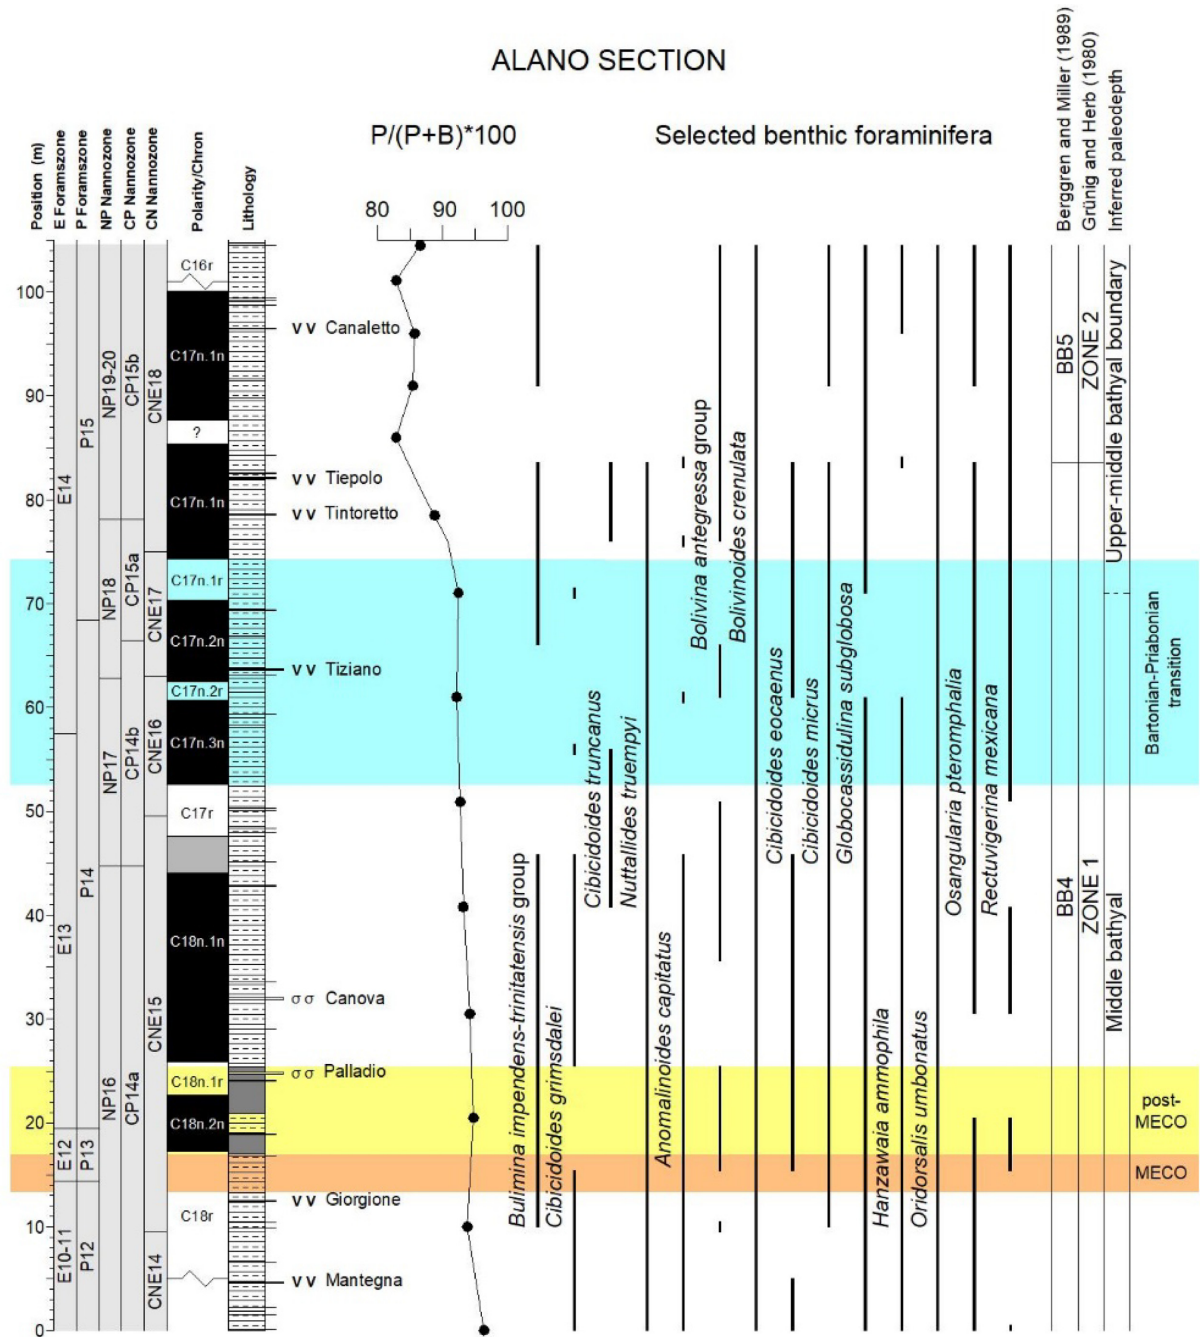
ALANO SECTION

Position (m)
E Foramszone
P Foramszone
NP Nannozone
CP Nannozone
CN Nannozone
Polarity/Chron
Lithology

P/(P+B)*100

80 90 100

Selected benthic foraminifera

Berggren and Miller (1989)
Grünig and Herb (1980)
Inferred paleodepth

100
90
80
70
60
50
40
30
20
10
0

E14
E13
E12
E10-11

P15
P14
P13
P12

NP19-20
NP18
NP17
NP16

CP15b
CP15a
CP14b
CP14a

CNE18
CNE17
CNE16
CNE15
CNE14

C16r
C17n.1n
?
C17n.1n
C17n.1r
C17n.2n
C17n.2r
C17n.3n
C17r
C18n.1n
C18n.1r
C18n.2n
C18r

v v Canaletto
v v Tiepolo
v v Tintoretto
v v Tiziano
σ σ Canova
σ σ Palladio
v v Giorgione
v v Mantegna

Bulimina impendens-trinitatensis group
Cibicidoides grimsdalei
Cibicidoides truncanus
Nuttallides truempyi
Anomalinoides capitatus
Bolivina antegressa group
Bolivinoides crenulata
Cibicidoides eocaenus
Cibicidoides micrus
Globocassidulina subglobosa
Hanzawaia ammophila
Oridorsalis umbonatus
Osangularia pteromphalia
Rectuvigerina mexicana

BB5
ZONE 2
Upper-middle bathyal boundary
BB4
ZONE 1
Middle bathyal

Bartonian-Priabonian transition
post-MECO
MECO